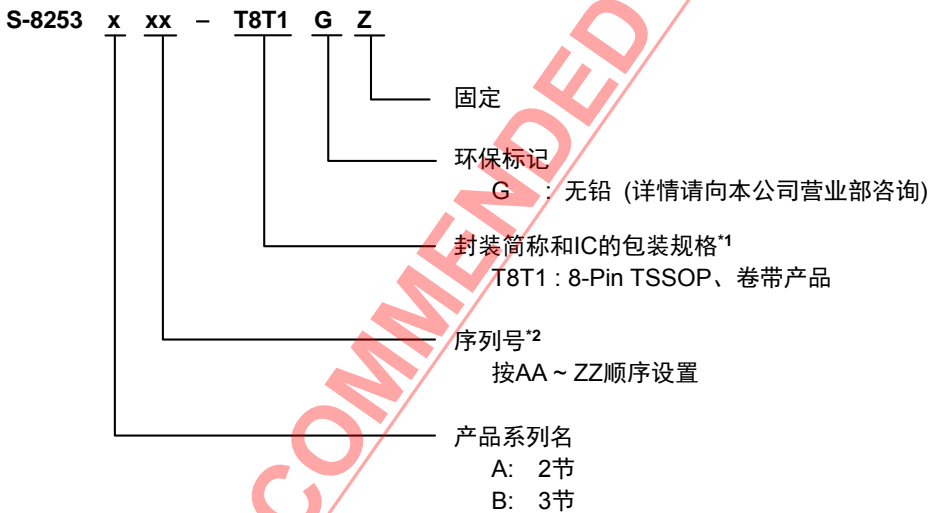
S-8253 x xx – T8T1 G Z

固定

环保标记
G : 无铅 (详情请向本公司营业部咨询)

封装简称和IC的包装规格$^{*1}$
T8T1 : 8-Pin TSSOP、卷带产品

序列号$^{*2}$
按AA ~ ZZ顺序设置

产品系列名
A: 2节
B: 3节

COMMENDED